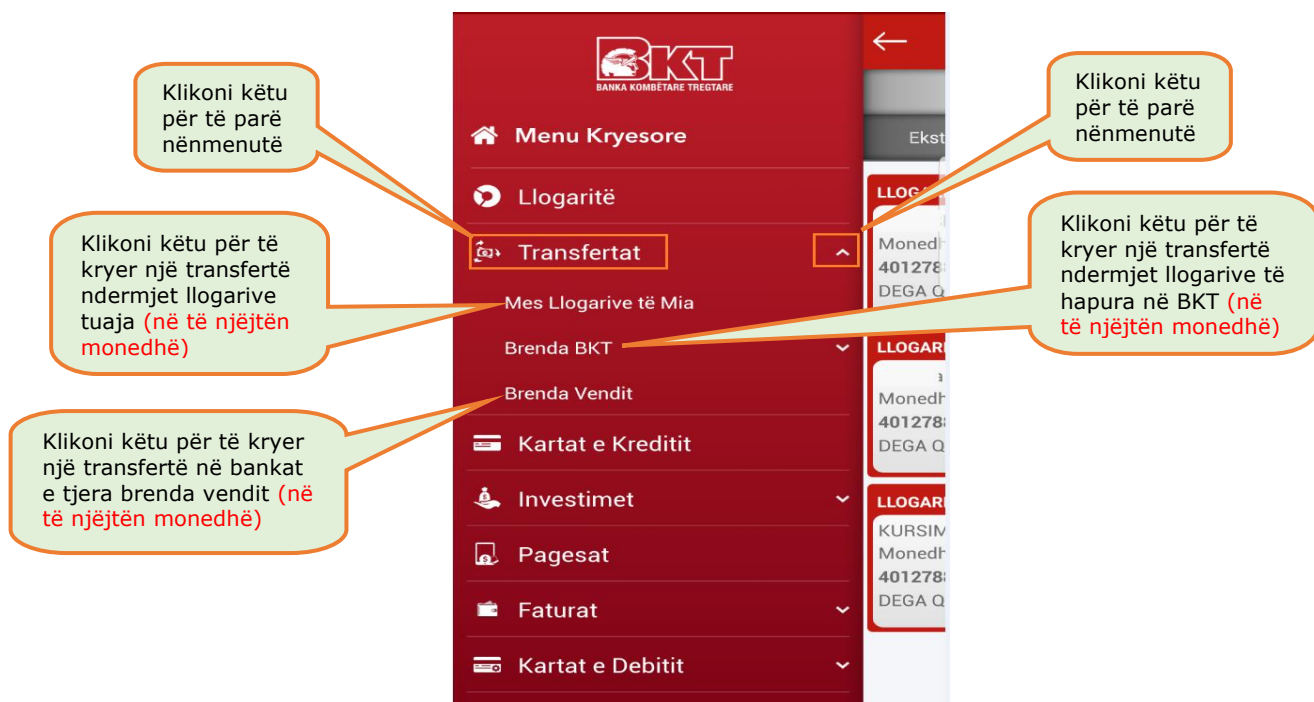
BKT
BANKA KOMBËTARE TREGTARE

Klikoni këtu për të parë nënmenutë

Menu Kryesore

Llogaritë

Transfertat

Mes Llogarive të Mia

Brenda BKT

Brenda Vendit

Kartat e Kreditit

Investimet

Pagesat

Faturat

Kartat e Debitit

Klikoni këtu për të kryer një transfertë ndermjet llogarive tuaja (në të njëjtën monedhë)

Klikoni këtu për të kryer një transfertë në bankat e tjera brenda vendit (në të njëjtën monedhë)

Klikoni këtu për të parë nënmenutë

Klikoni këtu për të kryer një transfertë ndermjet llogarive të hapura në BKT (në të njëjtën monedhë)

Ekst

LLOGA
Monedh
401278
DEGA Q

LLOGARI
Monedh
401278
DEGA Q

LLOGARI
KURSIM
Monedh
401278
DEGA Q